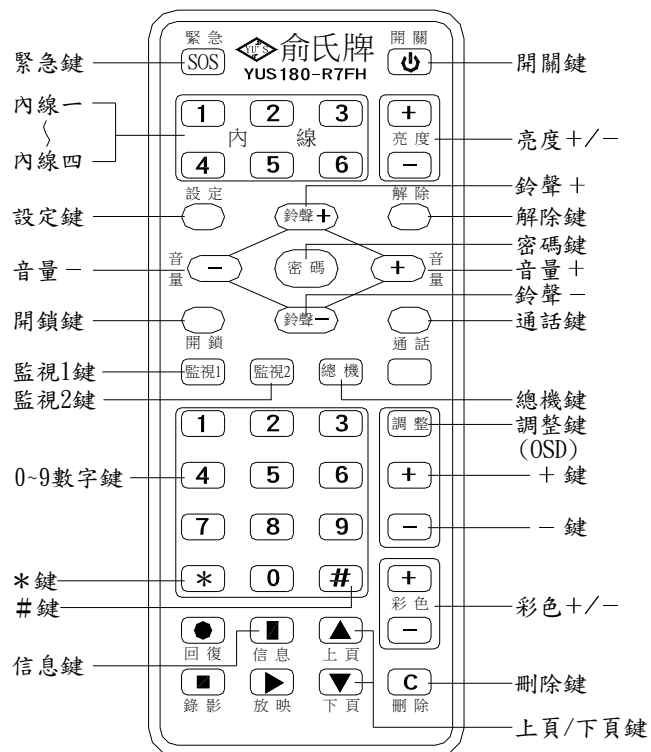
緊急
SOS
YUS 俞氏牌
YUS180-R7FH
開關

緊急鍵
開關鍵

內線一
〜
內線四

1 2 3
內 線
4 5 6

+
亮度
−
亮度+/−

設定
鈴聲+
解除
鈴聲 +
設定鍵
解除鍵

音量
−
密碼
+
音量
密碼鍵
音量 −
音量 +

鈴聲−
鈴聲 −

開鎖
開鎖鍵
通話
通話鍵

監視1
監視2
總機
監視1鍵
監視2鍵
總機鍵

1 2 3
調整
調整鍵
(OSD)

0~9數字鍵
4 5 6
+
+ 鍵

7 8 9
−
− 鍵

* 0 #
*鍵
#鍵
+
彩色
−
彩色+/−

回復
信息
上頁
信息鍵

錄影
放映
下頁
C
刪除
刪除鍵
上頁/下頁鍵